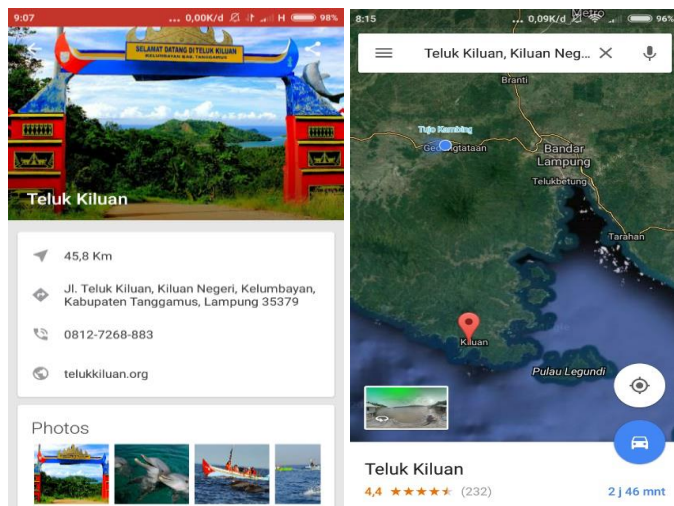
9:07 ... 0,00K/d H 98%

SELAMAT DATANG DI TELUK KILUAN
KELUMBAYAN BAR. TANGGAMUS

Teluk Kiluan

45,8 Km

Jl. Teluk Kiluan, Kiluan Negeri, Kelumbayan, Kabupaten Tanggamus, Lampung 35379

0812-7268-883

telukkiluan.org

Photos

8:15 ... 0,09K/d 96%

Teluk Kiluan, Kiluan Neg...

Tujo Kambing
Gedongtataan
Branti
Bandar Lampung
Telukbetung
Tarahan
Kiluan
Pulau Legundi

Teluk Kiluan
4,4 ★★★★★ (232)
2 j 46 mnt